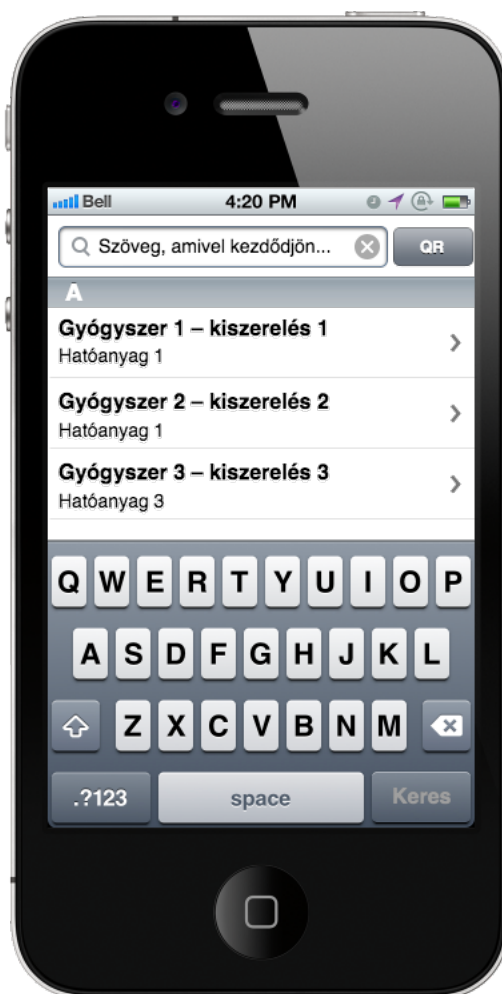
Bell 4:20 PM

Szöveg, amivel kezdődjön... QR

A

Gyógyszer 1 – kiszerelés 1
Hatóanyag 1

Gyógyszer 2 – kiszerelés 2
Hatóanyag 1

Gyógyszer 3 – kiszerelés 3
Hatóanyag 3

Q W E R T Y U I O P
A S D F G H J K L
Z X C V B N M
.?123 space Keres